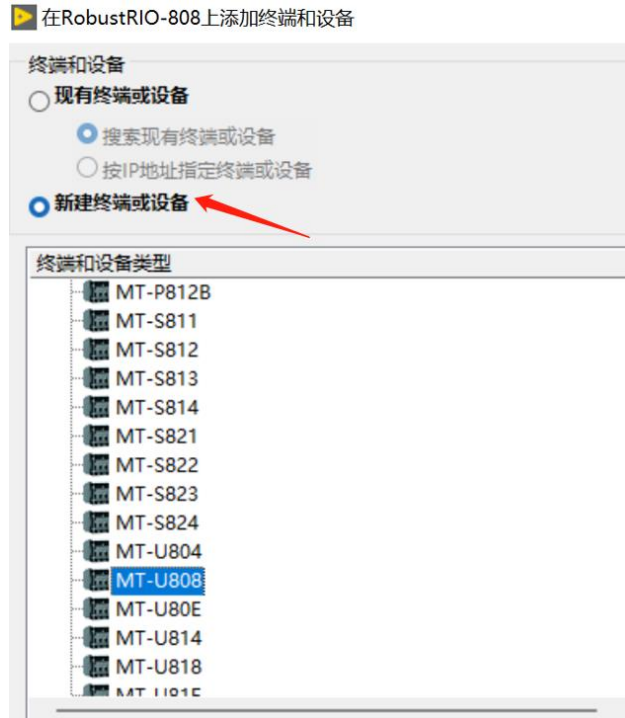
在RobustRIO-808上添加终端和设备

终端和设备

现有终端或设备

搜索现有终端或设备

按IP地址指定终端或设备

新建终端或设备

终端和设备类型

MT-P812B
MT-S811
MT-S812
MT-S813
MT-S814
MT-S821
MT-S822
MT-S823
MT-S824
MT-U804
MT-U808
MT-U80E
MT-U814
MT-U818
MT-U81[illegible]